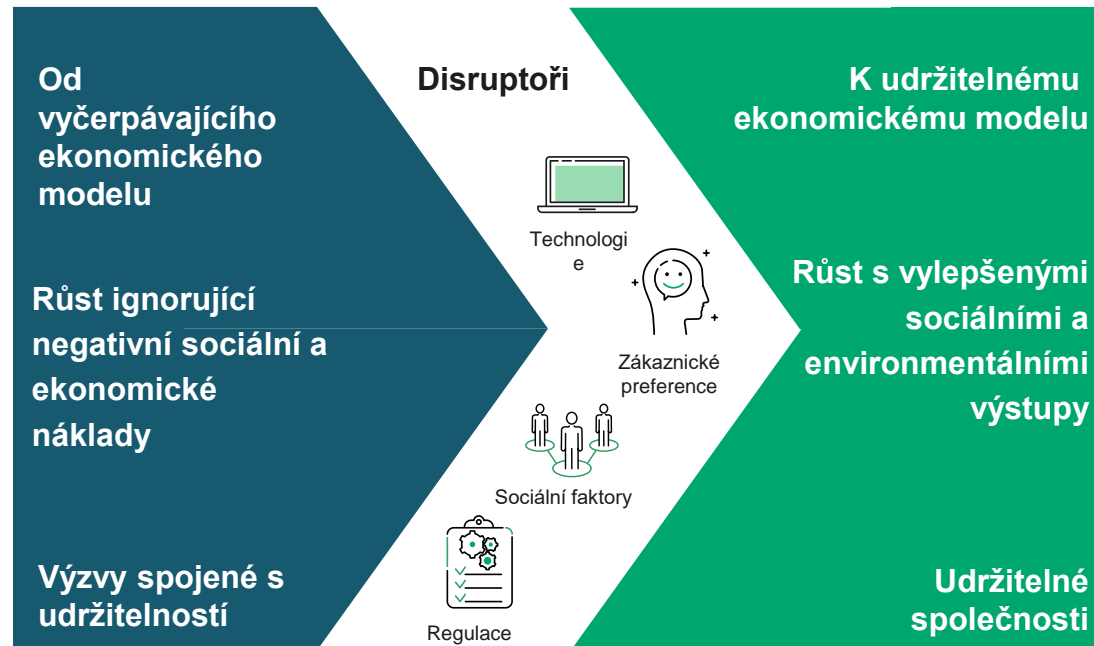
Od vyčerpávajícího ekonomického modelu

Růst ignorující negativní sociální a ekonomické náklady

Výzvy spojené s udržitelností

Disruptoři

Technologi e

Zákaznické preference

Sociální faktory

Regulace

K udržitelnému ekonomickému modelu

Růst s vylepšenými sociálními a environmentálními výstupy

Udržitelné společnosti